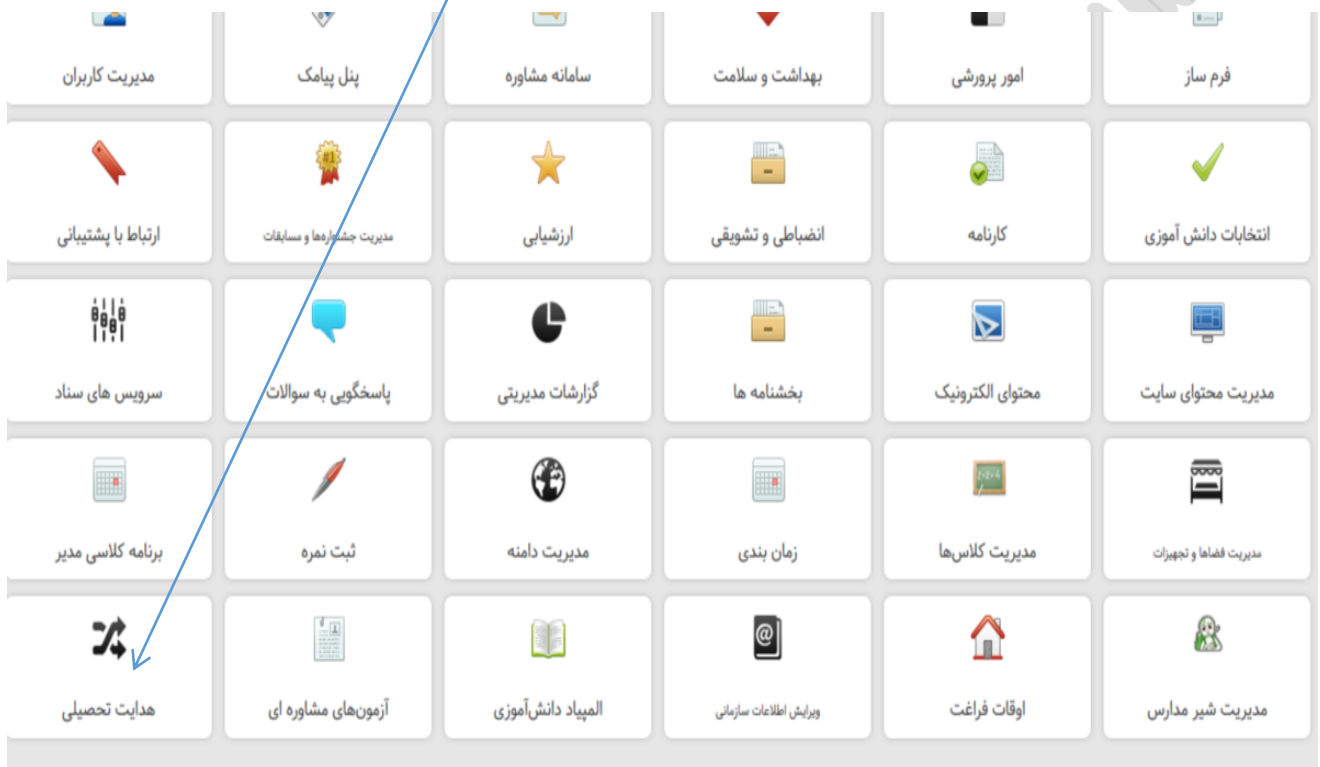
فرم ساز

امور پرورشی

بهداشت و سلامت

سامانه مشاوره

پنل پیامک

مدیریت کاربران

انتخابات دانش آموزی

کارنامه

انضباطی و تشویقی

ارزشیابی

مدیریت جشنواره‌ها و مسابقات

ارتباط با پشتیبانی

مدیریت محتوای سایت

محتوای الکترونیک

بخشنامه ها

گزارشات مدیریتی

پاسخگویی به سوالات

سرویس های سناد

مدیریت فضاها و تجهیزات

مدیریت کلاس‌ها

زمان بندی

مدیریت دامنه

ثبت نمره

برنامه کلاسی مدیر

مدیریت شیر مدارس

اوقات فراغت

ویرایش اطلاعات سازمانی

المپیاد دانش‌آموزی

آزمون‌های مشاوره ای

هدایت تحصیلی